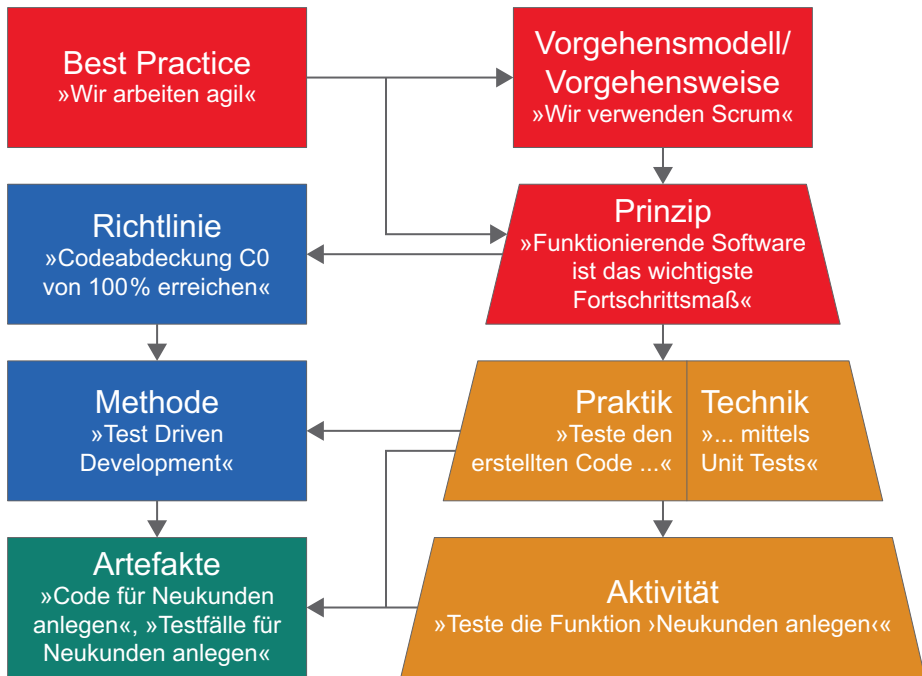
Best Practice
»Wir arbeiten agil«

Vorgehensmodell/ Vorgehensweise
»Wir verwenden Scrum«

Richtlinie
»Codeabdeckung C0 von 100% erreichen«

Prinzip
»Funktionierende Software ist das wichtigste Fortschrittsmaß«

Methode
»Test Driven Development«

Praktik
»Teste den erstellten Code ...«

Technik
»... mittels Unit Tests«

Artefakte
»Code für Neukunden anlegen«, »Testfälle für Neukunden anlegen«

Aktivität
»Teste die Funktion ›Neukunden anlegen‹«